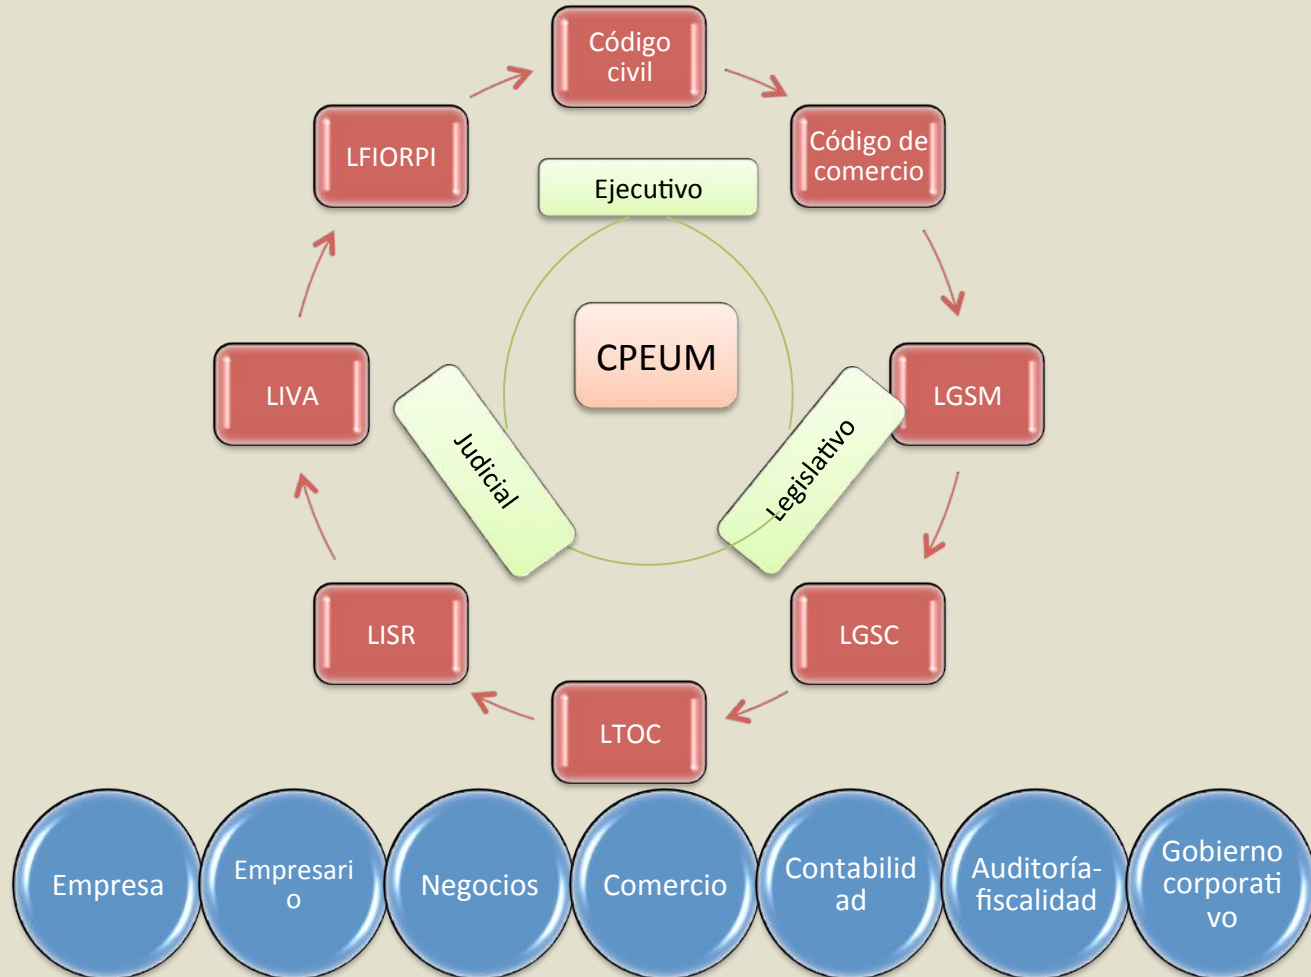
Código civil

Código de comercio

LGSM

LGSC

LTOC

LISR

LIVA

LFIORPI

Ejecutivo

CPEUM

Judicial

Legislativo

Empresa

Empresari o

Negocios

Comercio

Contabilid ad

Auditoría-fiscalidad

Gobierno corporati vo